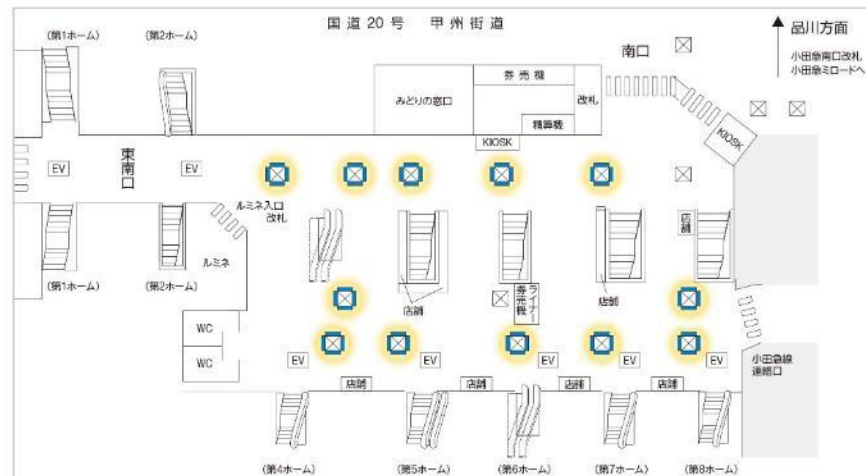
国道20号　甲州街道

(第1ホーム)　(第2ホーム)

品川方面

小田急南口改札
小田急ミロードへ

南口

券売機

みどりの窓口

改札

精算機

KIOSK

KIOSK

東南口

EV　EV

ルミネ入口
改札

店舗

ルミネ

(第1ホーム)　(第2ホーム)

店舗

券売機

ライター

店舗

WC

WC

EV　EV　EV　EV　EV

店舗　店舗　店舗　店舗

小田急線
連絡口

(第4ホーム)　(第5ホーム)　(第6ホーム)　(第7ホーム)　(第8ホーム)